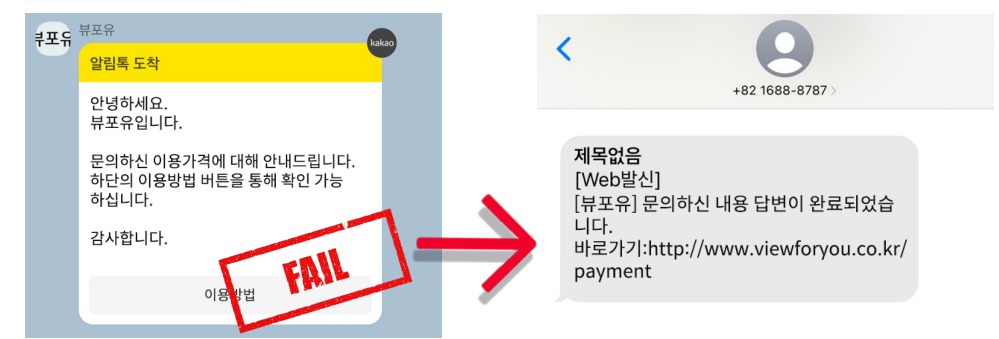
뷰포유
뷰포유
kakao
알림톡 도착

안녕하세요.
뷰포유입니다.

문의하신 이용가격에 대해 안내드립니다. 하단의 이용방법 버튼을 통해 확인 가능하십니다.

감사합니다.

이용방법

FAIL

+82 1688-8787

제목없음
[Web발신]
[뷰포유] 문의하신 내용 답변이 완료되었습니다.
바로가기:http://www.viewforyou.co.kr/payment